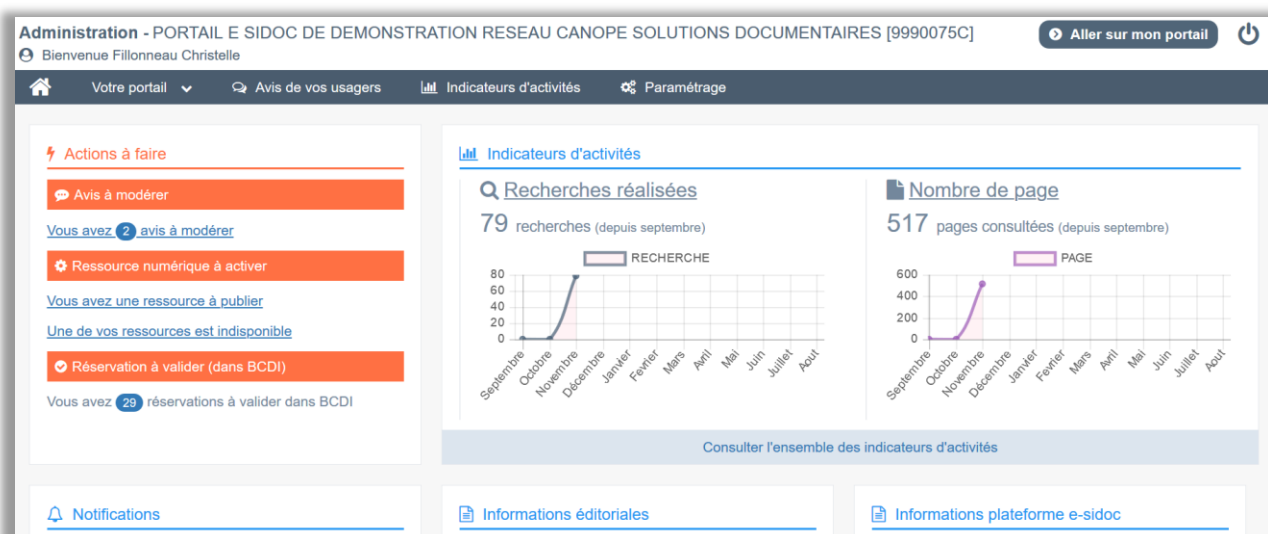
Administration - PORTAIL E SIDOC DE DEMONSTRATION RESEAU CANOPE SOLUTIONS DOCUMENTAIRES [9990075C]
Bienvenue Fillonneau Christelle

Aller sur mon portail

Votre portail Avis de vos usagers Indicateurs d'activités Paramétrage

Actions à faire

Avis à modérer

Vous avez 2 avis à modérer

Ressource numérique à activer

Vous avez une ressource à publier

Une de vos ressources est indisponible

Réservation à valider (dans BCDI)

Vous avez 29 réservations à valider dans BCDI

Indicateurs d'activités

Recherches réalisées

79 recherches (depuis septembre)

RECHERCHE

80
60
40
20
0

Septembre Octobre Novembre Décembre Janvier Fevrier Mars Avril Mai Juin Juillet Aout

Nombre de page

517 pages consultées (depuis septembre)

PAGE

600
400
200
0

Septembre Octobre Novembre Décembre Janvier Fevrier Mars Avril Mai Juin Juillet Aout

Consulter l'ensemble des indicateurs d'activités

Notifications

Informations éditoriales

Informations plateforme e-sidoc